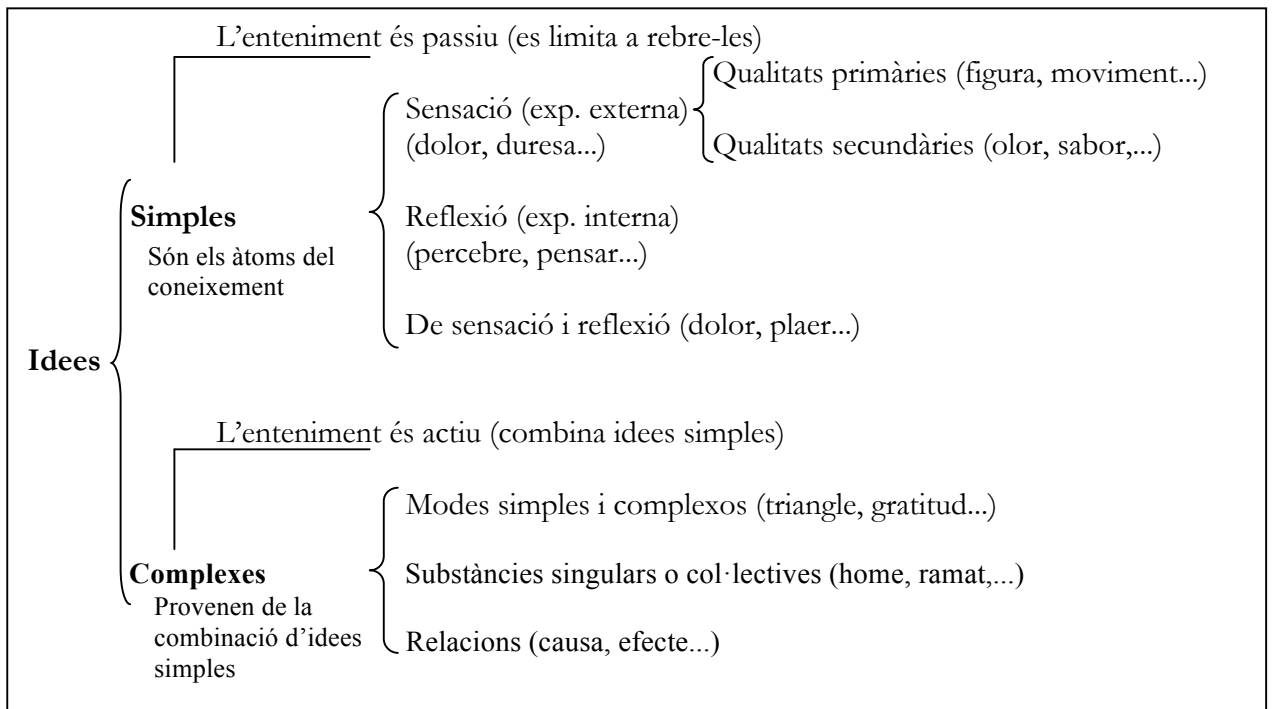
Idees

L'enteniment és passiu (es limita a rebre-les)

**Simples**
Són els àtoms del coneixement

Sensació (exp. externa) (dolor, duresa...)

Qualitats primàries (figura, moviment...)

Qualitats secundàries (olor, sabor,...)

Reflexió (exp. interna) (percebre, pensar...)

De sensació i reflexió (dolor, plaer...)

L'enteniment és actiu (combina idees simples)

**Complexes**
Provenen de la combinació d'idees simples

Modes simples i complexos (triangle, gratitud...)

Substàncies singulars o col·lectives (home, ramat,...)

Relacions (causa, efecte...)